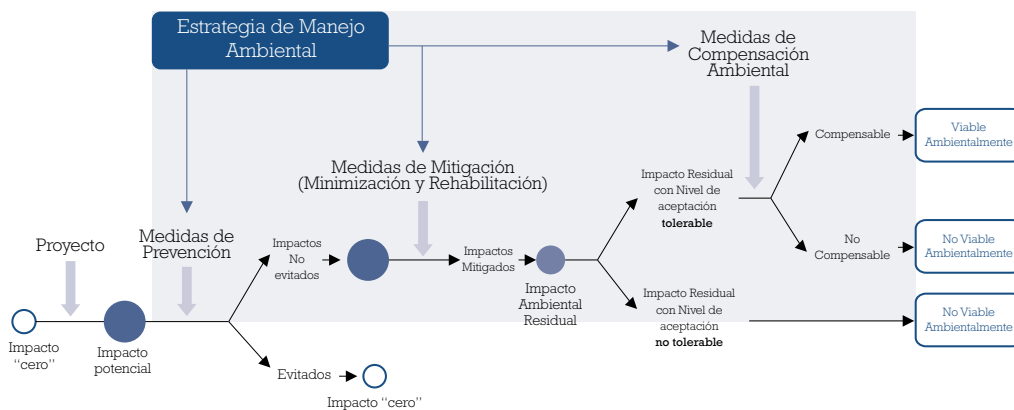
Estrategia de Manejo Ambiental

Medidas de Compensación Ambiental

Compensable

Viable Ambientalmente

Medidas de Mitigación (Minimización y Rehabilitación)

Impacto Residual con Nivel de aceptación **tolerable**

No Compensable

No Viable Ambientalmente

Proyecto

Medidas de Prevención

Impactos No evitados

Impactos Mitigados

Impacto Ambiental Residual

Impacto Residual con Nivel de aceptación **no tolerable**

No Viable Ambientalmente

Impacto "cero"

Impacto potencial

Evitados

Impacto "cero"